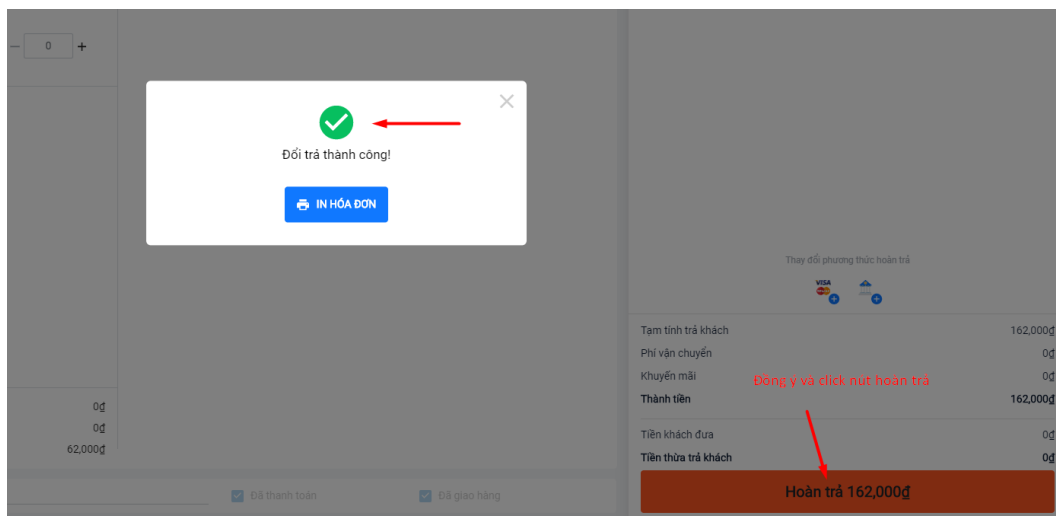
— 0 +

Đổi trả thành công!

IN HÓA ĐƠN

0₫
0₫
62,000₫

Đã thanh toán
Đã giao hàng

Thay đổi phương thức hoàn trả

VISA

| | |
|---|---|
| Tạm tính trả khách | 162,000₫ |
| Phí vận chuyển | 0₫ |
| Khuyến mãi | 0₫ |
| Thành tiền | 162,000₫ |
| Tiền khách đưa | 0₫ |
| Tiền thừa trả khách | 0₫ |

Đồng ý và click nút hoàn trả

Hoàn trả 162,000₫